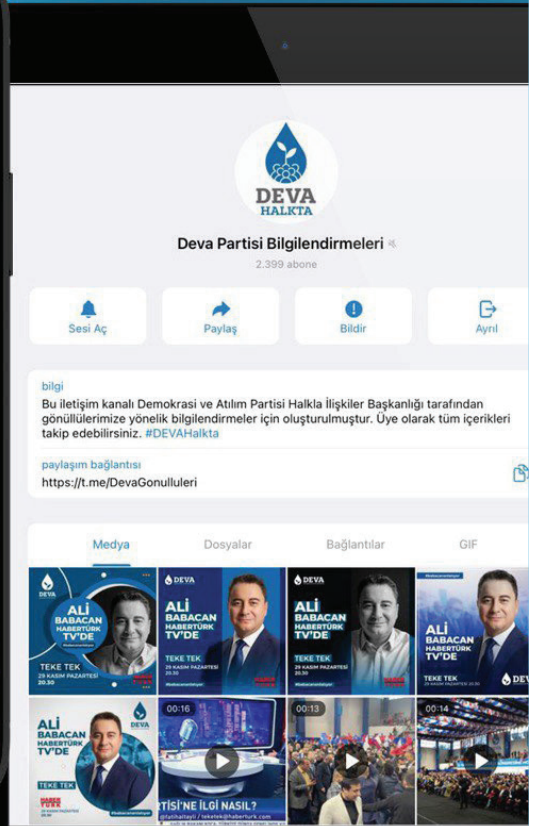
DEVA
HALKTA

Deva Partisi Bilgilendirmeleri

2.399 abone

Sesi Aç

Paylaş

Bildir

Ayrıl

bilgi

Bu iletişim kanalı Demokrasi ve Atılım Partisi Halkla İlişkiler Başkanlığı tarafından gönüllülerimize yönelik bilgilendirmeler için oluşturulmuştur. Üye olarak tüm içerikleri takip edebilirsiniz. #DEVAHalkta

paylaşım bağlantısı

https://t.me/DevaGonulluleri

Medya

Dosyalar

Bağlantılar

GIF

DEVA

ALİ BABACAN HABERTÜRK TV'DE

TEKE TEK

29 KASIM PAZARTESİ 20.30

DEVA

ALİ BABACAN HABERTÜRK TV'DE

TEKE TEK

29 KASIM PAZARTESİ 20.30

DEVA

ALİ BABACAN HABERTÜRK TV'DE

TEKE TEK

29 KASIM PAZARTESİ 20.30

ALİ BABACAN HABERTÜRK TV'DE

TEKE TEK

29 KASIM PAZARTESİ 20.30

DEV

ALİ BABACAN HABERTÜRK TV'DE

DEVA

TEKE TEK

00:16

TİSİ'NE İLGİ NASIL?

@fatihaltayli / teketek@haberturk.com

00:13

00:14